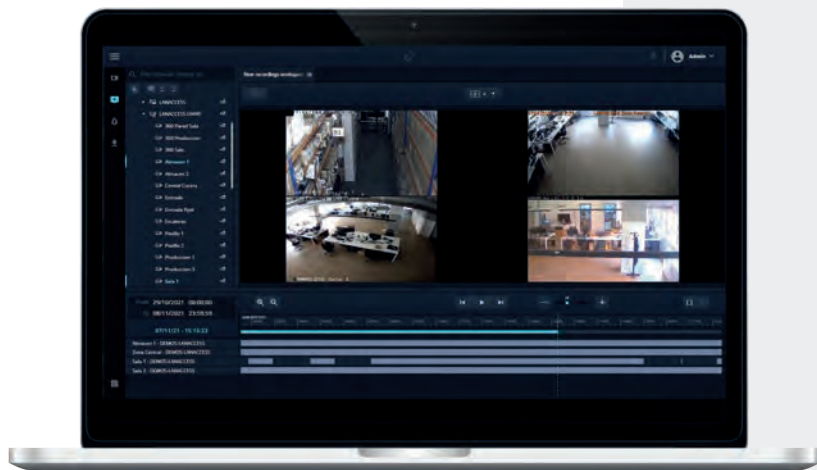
Admin

New recordings workspace

LANACCESS

LANACCESS-DEMO

360 Panel Sala

360 Produccion

360 Sala

Almacen 1

Almacen 2

Central Camera

Entrada

Entrada Nyet

Escalera

Pasillo 1

Pasillo 2

Produccion 1

Produccion 3

Sala 1

From 29/10/2021 00:00:00

To 08/11/2021 23:59:59

07/11/21 - 15:15:23

Almacen 1 - DEMOS LANACCESS

Zona Central - DEMOS LANACCESS

Sala 1 - DEMOS LANACCESS

Sala 2 - DEMOS LANACCESS